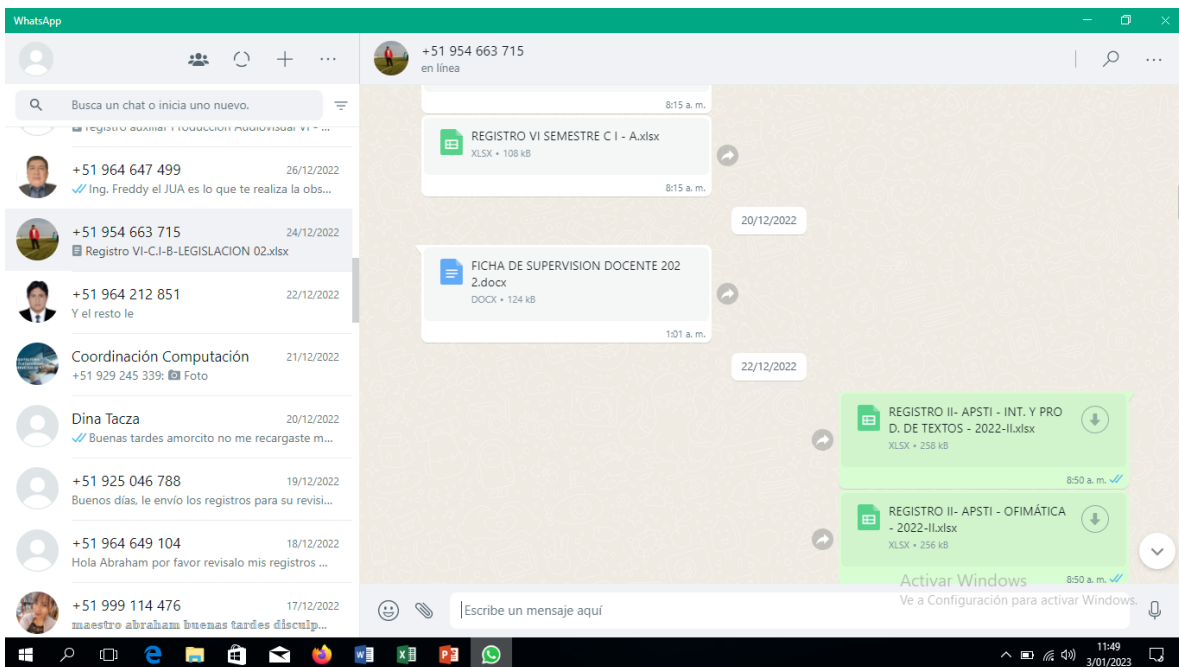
WhatsApp

+51 954 663 715
en línea

Busca un chat o inicia uno nuevo.

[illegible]

+51 964 647 499 26/12/2022
Ing. Freddy el JUA es lo que te realiza la obs...

+51 954 663 715 24/12/2022
Registro VI-C.I-B-LEGISLACION 02.xlsx

+51 964 212 851 22/12/2022
Y el resto le

Coordinación Computación 21/12/2022
+51 929 245 339: Foto

Dina Tacza 20/12/2022
Buenas tardes amorcito no me recargaste m...

+51 925 046 788 19/12/2022
Buenos días, le envío los registros para su revisi...

+51 964 649 104 18/12/2022
Hola Abraham por favor revisalo mis registros ...

+51 999 114 476 17/12/2022
maestro abraham buenas tardes discip...

8:15 a. m.

REGISTRO VI SEMESTRE C I - A.xlsx
XLSX • 108 kB
8:15 a. m.

20/12/2022

FICHA DE SUPERVISION DOCENTE 2022.docx
DOCX • 124 kB
1:01 a. m.

22/12/2022

REGISTRO II- APSTI - INT. Y PROD. DE TEXTOS - 2022-II.xlsx
XLSX • 258 kB
8:50 a. m.

REGISTRO II- APSTI - OFIMÁTICA - 2022-II.xlsx
XLSX • 256 kB
8:50 a. m.

Activar Windows
Ve a Configuración para activar Windows.

Escribe un mensaje aquí

11:49
3/01/2023